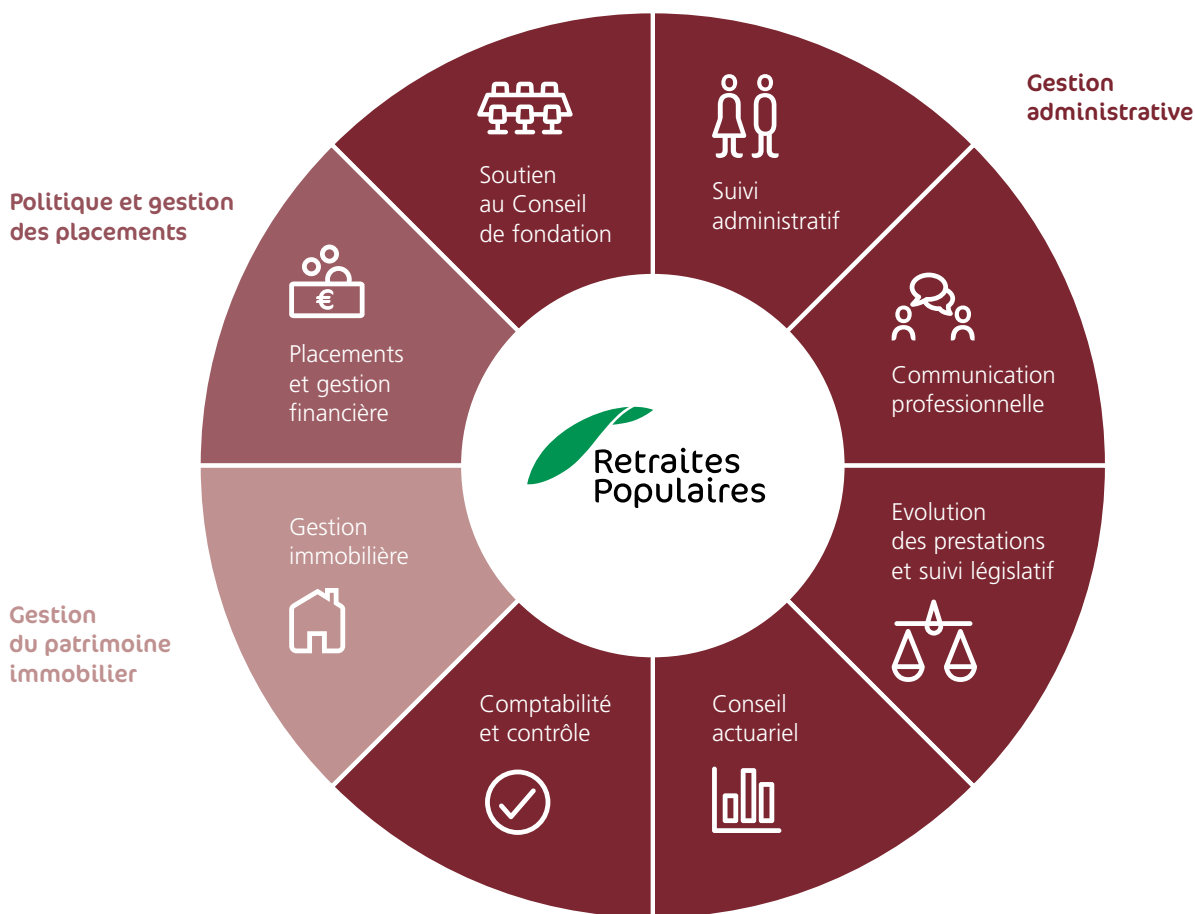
Gestion administrative

Politique et gestion des placements

Soutien au Conseil de fondation

Suivi administratif

Communication professionnelle

Placements et gestion financière

Retraites Populaires

Gestion immobilière

Evolution des prestations et suivi législatif

Gestion du patrimoine immobilier

Comptabilité et contrôle

Conseil actuariel